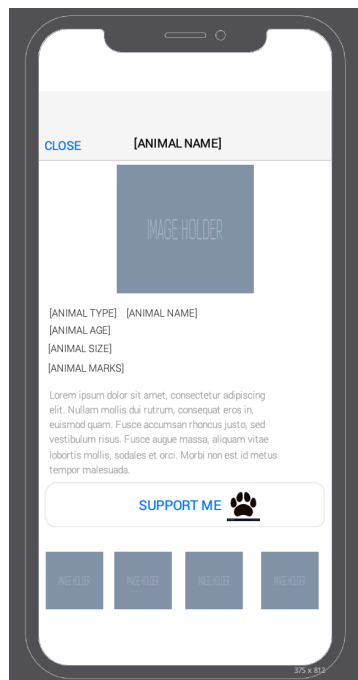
CLOSE [ANIMAL NAME]

IMAGE HOLDER

[ANIMAL TYPE] [ANIMAL NAME]
[ANIMAL AGE]
[ANIMAL SIZE]
[ANIMAL MARKS]

Lorem ipsum dolor sit amet, consectetur adipiscing elit. Nullam mollis dui rutrum, consequat eros in, euismod quam. Fusce accumsan rhoncus justo, sed vestibulum risus. Fusce augue massa, aliquam vitae lobortis mollis, sodales et orci. Morbi non est id metus tempor malesuada.

SUPPORT ME

IMAGE HOLDER IMAGE HOLDER IMAGE HOLDER IMAGE HOLDER

375 x 812